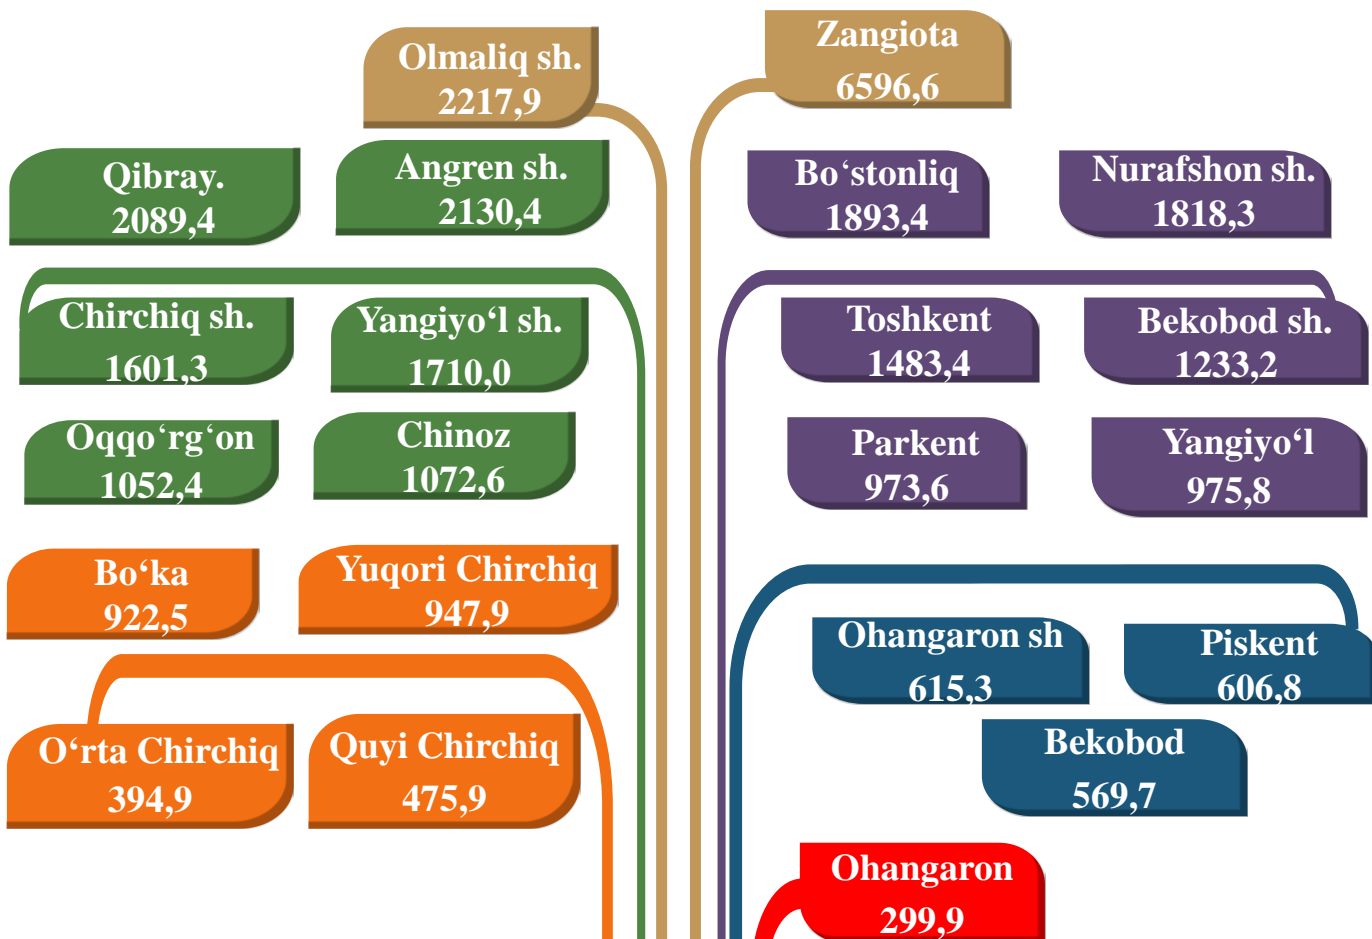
Olmaliq sh.
2217,9

Zangiota
6596,6

Qibray.
2089,4

Angren sh.
2130,4

Bo‘stonliq
1893,4

Nurafshon sh.
1818,3

Chirchiq sh.
1601,3

Yangiyo‘l sh.
1710,0

Toshkent
1483,4

Bekobod sh.
1233,2

Oqqo‘rg‘on
1052,4

Chinoz
1072,6

Parkent
973,6

Yangiyo‘l
975,8

Bo‘ka
922,5

Yuqori Chirchiq
947,9

Ohangaron sh
615,3

Piskent
606,8

O‘rta Chirchiq
394,9

Quyi Chirchiq
475,9

Bekobod
569,7

Ohangaron
299,9